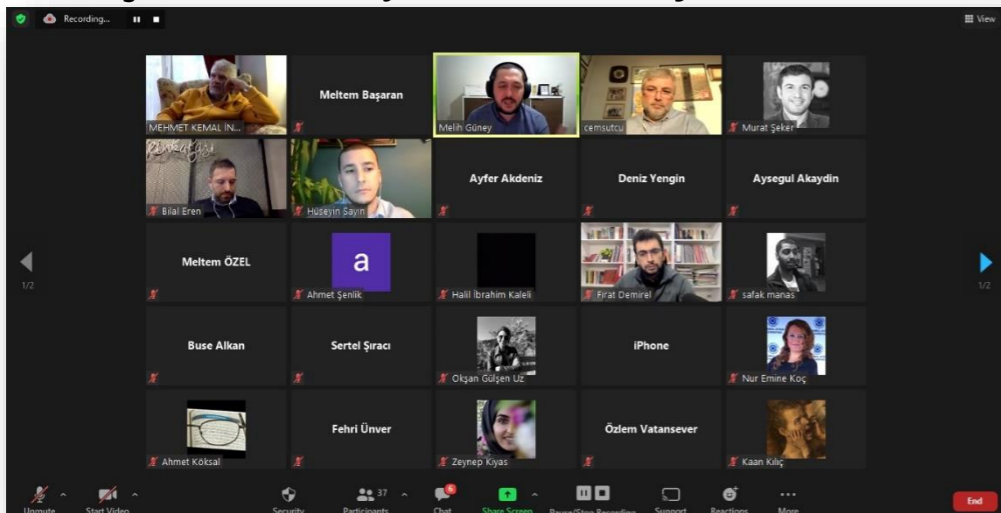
Recording...

View

MEHMET KEMAL İN...

Meltem Başaran

Melih Güney

cemsutcu

Murat Şeker

Bilal Eren

Hüseyin Sayın

Ayfer Akdeniz

Deniz Yengin

Aysegul Akaydin

1/2

Meltem ÖZEL

a

Ahmet Şenlik

Halil İbrahim Kaleli

Fırat Demirel

safak manas

1/2

Buse Alkan

Sertel Şıracı

Okşan Gülşen Uz

iPhone

Nur Emine Koç

Ahmet Köksal

Fehri Ünver

Zeynep Kıyas

Özlem Vatansever

Kaan Kılıç

Unmute

Start Video

Security

37

Participants

6

Chat

Share Screen

Pause/Stop Recording

Support

Reactions

More

End